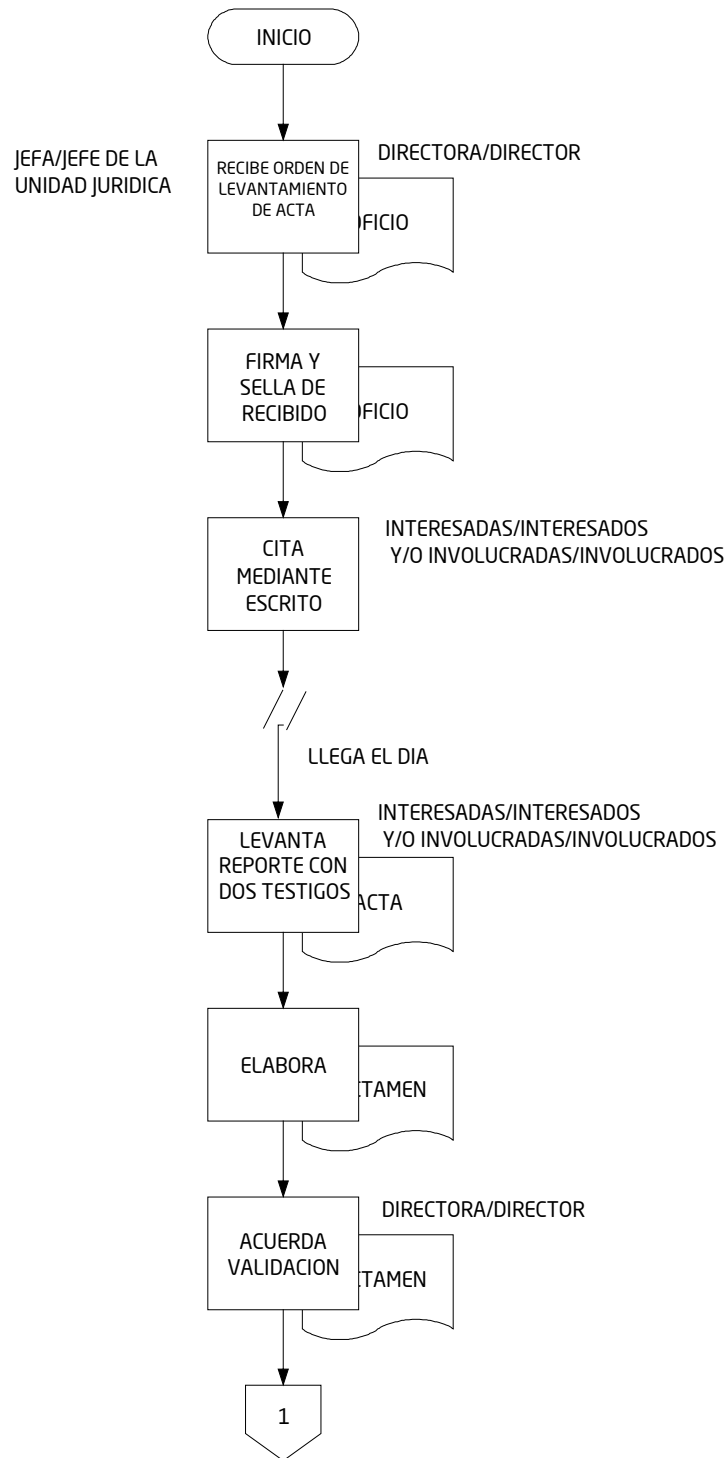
INICIO

JEFA/JEFE DE LA UNIDAD JURIDICA

RECIBE ORDEN DE LEVANTAMIENTO DE ACTA

DIRECTORA/DIRECTOR

OFICIO

FIRMA Y SELLA DE RECIBIDO

OFICIO

CITA MEDIANTE ESCRITO

INTERESADAS/INTERESADOS Y/O INVOLUCRADAS/INVOLUCRADOS

LLEGA EL DIA

INTERESADAS/INTERESADOS Y/O INVOLUCRADAS/INVOLUCRADOS

LEVANTA REPORTE CON DOS TESTIGOS

ACTA

ELABORA

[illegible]TAMEN

DIRECTORA/DIRECTOR

ACUERDA VALIDACION

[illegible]TAMEN

1